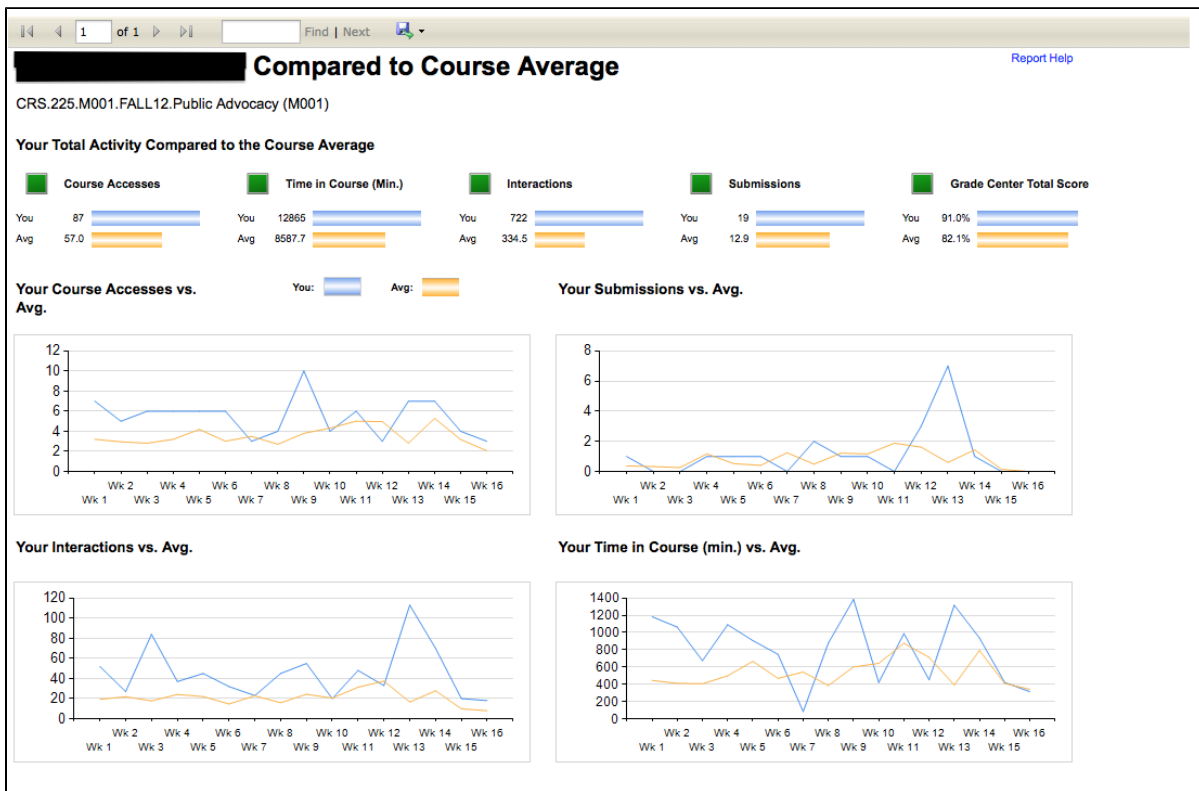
1 of 1 Find | Next

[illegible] Compared to Course Average

Report Help

CRS.225.M001.FALL12.Public Advocacy (M001)

Your Total Activity Compared to the Course Average

Course Accesses
You 87
Avg 57.0

Time in Course (Min.)
You 12865
Avg 8587.7

Interactions
You 722
Avg 334.5

Submissions
You 19
Avg 12.9

Grade Center Total Score
You 91.0%
Avg 82.1%

Your Course Accesses vs. Avg.

You: Avg:

12 10 8 6 4 2 0
Wk 1 Wk 2 Wk 3 Wk 4 Wk 5 Wk 6 Wk 7 Wk 8 Wk 9 Wk 10 Wk 11 Wk 12 Wk 13 Wk 14 Wk 15 Wk 16

Your Submissions vs. Avg.

8 6 4 2 0
Wk 1 Wk 2 Wk 3 Wk 4 Wk 5 Wk 6 Wk 7 Wk 8 Wk 9 Wk 10 Wk 11 Wk 12 Wk 13 Wk 14 Wk 15 Wk 16

Your Interactions vs. Avg.

120 100 80 60 40 20 0
Wk 1 Wk 2 Wk 3 Wk 4 Wk 5 Wk 6 Wk 7 Wk 8 Wk 9 Wk 10 Wk 11 Wk 12 Wk 13 Wk 14 Wk 15 Wk 16

Your Time in Course (min.) vs. Avg.

1400 1200 1000 800 600 400 200 0
Wk 1 Wk 2 Wk 3 Wk 4 Wk 5 Wk 6 Wk 7 Wk 8 Wk 9 Wk 10 Wk 11 Wk 12 Wk 13 Wk 14 Wk 15 Wk 16